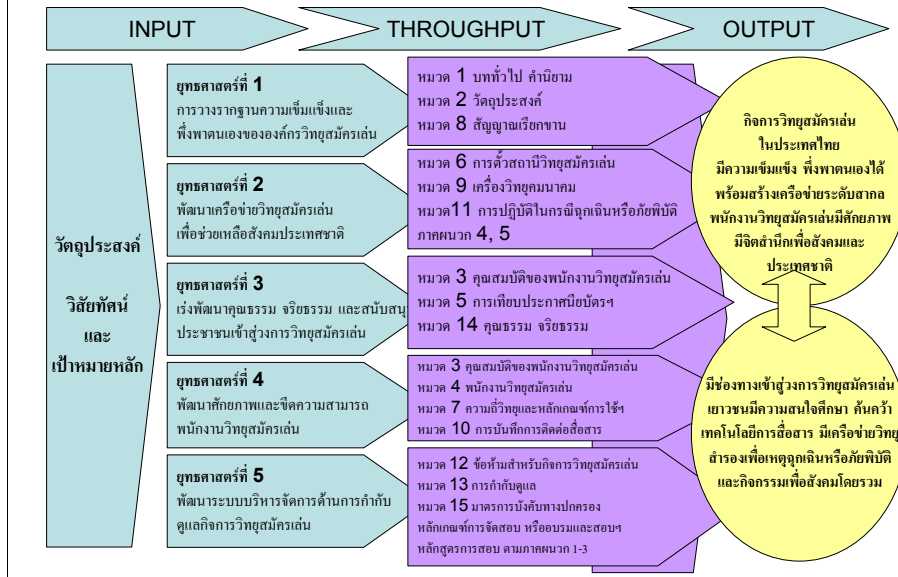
INPUT THROUGHPUT OUTPUT

วัตถุประสงค์

วิสัยทัศน์

และ

เป้าหมายหลัก

ยุทธศาสตร์ที่ 1
การวางรากฐานความเข้มแข็งและพึ่งพาตนเองขององค์กรวิทยุสมัครเล่น

หมวด 1 บททั่วไป คำนิยาม
หมวด 2 วัตถุประสงค์
หมวด 8 สัญญาณเรียกขาน

ยุทธศาสตร์ที่ 2
พัฒนาเครือข่ายวิทยุสมัครเล่นเพื่อช่วยเหลือสังคมประเทศชาติ

หมวด 6 การตั้งสถานีวิทยุสมัครเล่น
หมวด 9 เครื่องวิทยุคมนาคม
หมวด11 การปฏิบัติในกรณีฉุกเฉินหรือภัยพิบัติ
ภาคผนวก 4, 5

ยุทธศาสตร์ที่ 3
เร่งพัฒนาคุณธรรม จริยธรรม และสนับสนุนประชาชนเข้าสู่วงการวิทยุสมัครเล่น

หมวด 3 คุณสมบัติของพนักงานวิทยุสมัครเล่น
หมวด 5 การเทียบประกาศนียบัตรฯ
หมวด 14 คุณธรรม จริยธรรม

ยุทธศาสตร์ที่ 4
พัฒนาศักยภาพและขีดความสามารถพนักงานวิทยุสมัครเล่น

หมวด 3 คุณสมบัติของพนักงานวิทยุสมัครเล่น
หมวด 4 พนักงานวิทยุสมัครเล่น
หมวด 7 ความถี่วิทยุและหลักเกณฑ์การใช้ฯ
หมวด 10 การบันทึกการติดต่อสื่อสาร

ยุทธศาสตร์ที่ 5
พัฒนาระบบบริหารจัดการด้านการกำกับดูแลกิจการวิทยุสมัครเล่น

หมวด 12 ข้อห้ามสำหรับกิจการวิทยุสมัครเล่น
หมวด 13 การกำกับดูแล
หมวด 15 มาตรการบังคับทางปกครอง
หลักเกณฑ์การจัดสอบ หรืออบรมและสอบฯ
หลักสูตรการสอบ ตามภาคผนวก 1-3

กิจการวิทยุสมัครเล่นในประเทศไทย มีความเข้มแข็ง พึ่งพาตนเองได้ พร้อมสร้างเครือข่ายระดับสากล พนักงานวิทยุสมัครเล่นมีศักยภาพ มีจิตสำนึกเพื่อสังคมและประเทศชาติ

มีช่องทางเข้าสู่วงการวิทยุสมัครเล่น เยาวชนมีความสนใจศึกษา ค้นคว้าเทคโนโลยีการสื่อสาร มีเครือข่ายวิทยุสำรองเพื่อเหตุฉุกเฉินหรือภัยพิบัติ และกิจกรรมเพื่อสังคมโดยรวม